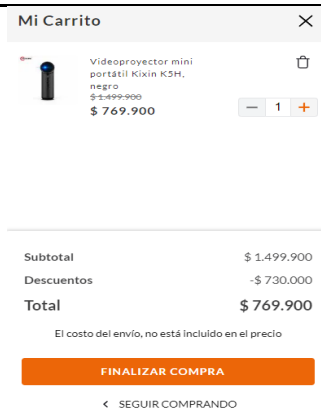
Mi Carrito

Videoproyector mini portátil Kixin K5H, negro
$ 1.499.900
$ 769.900

1

| Subtotal | $ 1.499.900 |
|---|---|
| Descuentos | -$ 730.000 |
| Total | $ 769.900 |

El costo del envío, no está incluido en el precio

FINALIZAR COMPRA

SEGUIR COMPRANDO